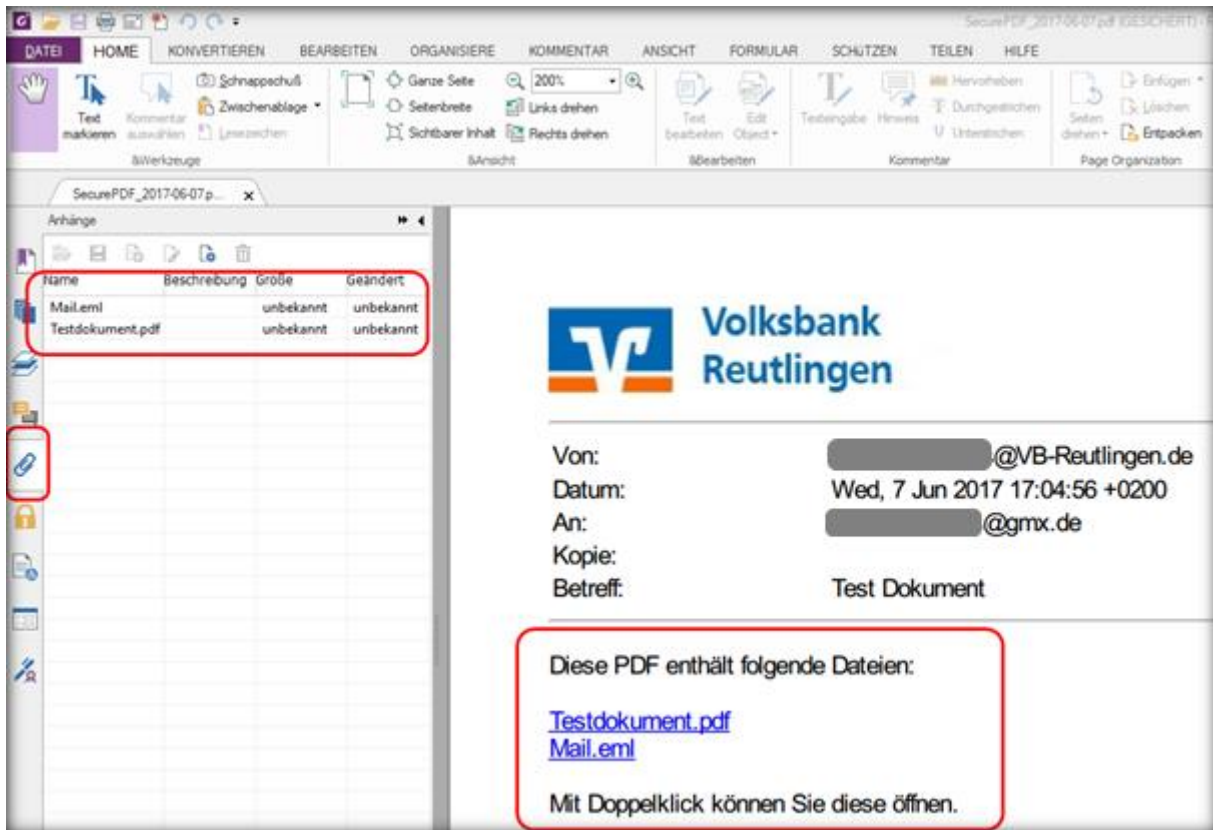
SecurePDF_2017-06-07.pdf (GESICHERT) - F

DATEI HOME KONVERTIEREN BEARBEITEN ORGANISIERE KOMMENTAR ANSICHT FORMULAR SCHÜTZEN TEILEN HILFE

Text markieren Kommentar auswählen Schnappschuß Zwischenablage Linealzeichen
&Werkzeuge

Ganze Seite Seitenbreite Sichtbarer Inhalt 200% Links drehen Rechts drehen
&Ansicht

Text bearbeiten Edit Object
&Bearbeiten

Texteingabe Hinweis Hervorheben Durchgestrichen Unterstrichen
Kommentar

Seiten drehen Einfügen Löschen Entpacken
Page Organization

SecurePDF_2017-06-07.p... ×

Anhänge

| Name | Beschreibung | Größe | Geändert |
|---|---|---|---|
| Mail.eml | | unbekannt | unbekannt |
| Testdokument.pdf | | unbekannt | unbekannt |

Volksbank Reutlingen

| | |
|---|---|
| Von: | @VB-Reutlingen.de |
| Datum: | Wed, 7 Jun 2017 17:04:56 +0200 |
| An: | @gmx.de |
| Kopie: | |
| Betreff: | Test Dokument |

Diese PDF enthält folgende Dateien:

Testdokument.pdf
Mail.eml

Mit Doppelklick können Sie diese öffnen.